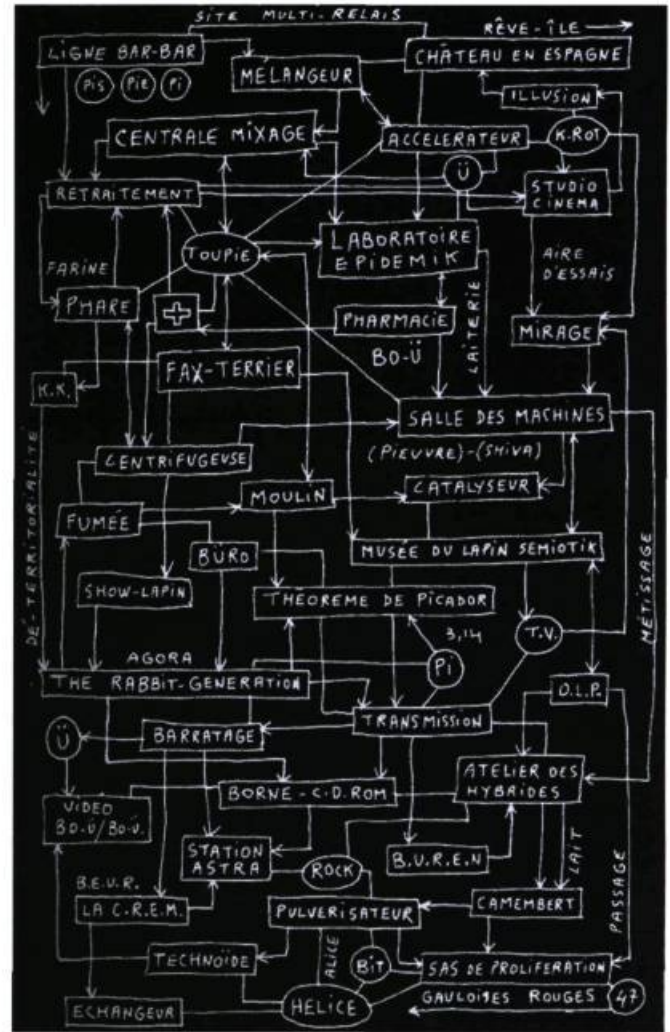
SITE MULTI-RELAIS
RÊVE-ÎLE
LIGNE BAR-BAR
Pis Pie Pi
MÉLANGEUR
CHÂTEAU EN ESPAGNE
ILLUSION
CENTRALE MIXAGE
ACCELERATEUR
K.ROT
Ü
RETRAITEMENT
STUDIO CINEMA
TOUPIE
LABORATOIRE EPIDEMIK
FARINE
AIRE D'ESSAIS
PHARE
+
PHARMACIE
BO-Ü
LAITERIE
MIRAGE
K.K.
FAX-TERRIER
SALLE DES MACHINES
(PIEUVRE)-(SHIVA)
DÉ-TERRITORIALITÉ
CENTRIFUGEUSE
MOULIN
CATALYSEUR
FUMÉE
BÜRO
MUSÉE DU LAPIN SEMIOTIK
SHOW-LAPIN
THÉORÈME DE PICADOR
MÉTISSAGE
3,14
T.V.
AGORA
Pi
THE RABBIT-GENERATION
O.L.P.
TRANSMISSION
Ü
BARRATAGE
ATELIER DES HYBRIDES
VIDEO BO-Ü/BO-Ü.
BORNE - C.D. ROM
STATION ASTRA
ROCK
B.U.R.E.N
LAIT
PASSAGE
B.E.U.R.
LA C.R.E.M.
PULVERISATEUR
CAMEMBERT
ALICE
BiT
TECHNOÏDE
SAS DE PROLIFERATION
ECHANGEUR
HÉLICE
GAULOISES ROUGES
47